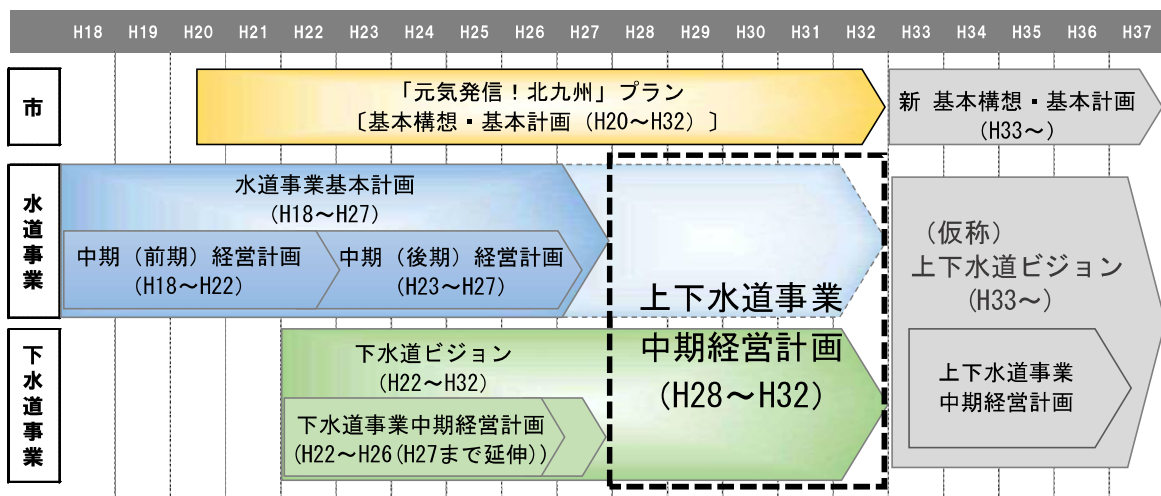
H18 H19 H20 H21 H22 H23 H24 H25 H26 H27 H28 H29 H30 H31 H32 H33 H34 H35 H36 H37

市

「元気発信！北九州」プラン
〔基本構想・基本計画（H20～H32）〕

新 基本構想・基本計画
（H33～）

水道事業

水道事業基本計画
（H18～H27）

中期（前期）経営計画
（H18～H22）

中期（後期）経営計画
（H23～H27）

上下水道事業
中期経営計画
（H28～H32）

（仮称）
上下水道ビジョン
（H33～）

下水道事業

下水道ビジョン
（H22～H32）

下水道事業中期経営計画
（H22～H26（H27まで延伸））

上下水道事業
中期経営計画